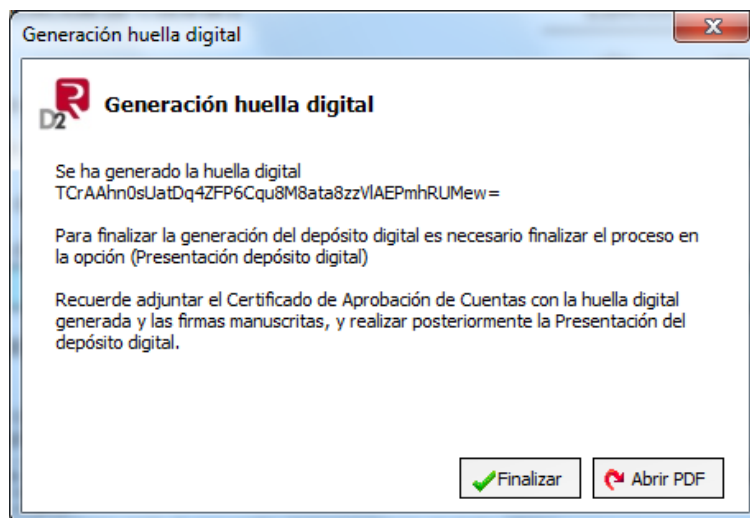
Generación huella digital

D2 Generación huella digital

Se ha generado la huella digital
TCrAAhn0sUatDq4ZFP6Cqu8M8ata8zzVlAEPmhRUMew=

Para finalizar la generación del depósito digital es necesario finalizar el proceso en la opción (Presentación depósito digital)

Recuerde adjuntar el Certificado de Aprobación de Cuentas con la huella digital generada y las firmas manuscritas, y realizar posteriormente la Presentación del depósito digital.

Finalizar
Abrir PDF